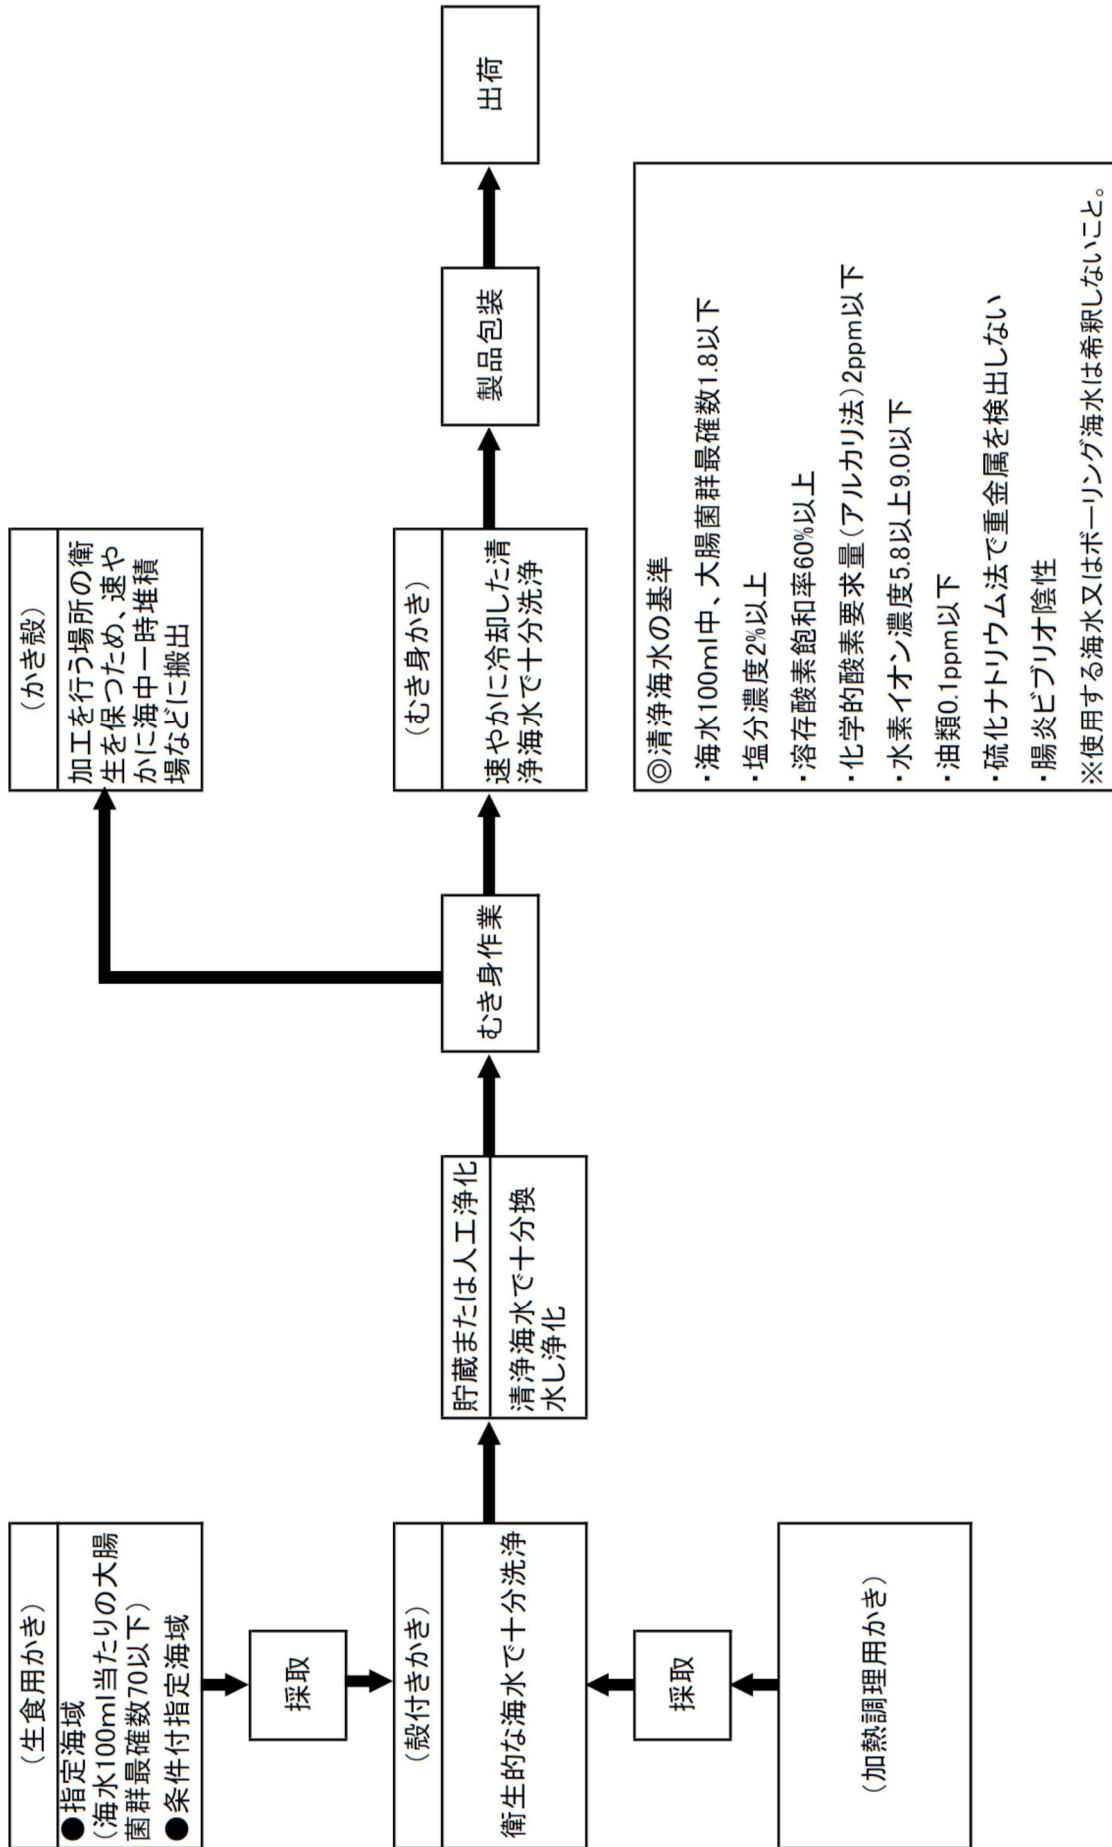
（生食用かき）
●指定海域
（海水100ml当たりの大腸菌群最確数70以下）
●条件付指定海域

採取

（加熱調理用かき）

採取

（殻付きかき）
衛生的な海水で十分洗浄

貯蔵または人工浄化
清浄海水で十分換水し浄化

むき身作業

（かき殻）
加工を行う場所の衛生を保つため、速やかに海中一時堆積場などに搬出

（むき身かき）
速やかに冷却した清浄海水で十分洗浄

製品包装

出荷

◎清浄海水の基準
・海水100ml中、大腸菌群最確数1.8以下
・塩分濃度2%以上
・溶存酸素飽和率60%以上
・化学的酸素要求量（アルカリ法）2ppm以下
・水素イオン濃度5.8以上9.0以下
・油類0.1ppm以下
・硫化ナトリウム法で重金属を検出しない
・腸炎ビブリオ陰性
※使用する海水又はボーリング海水は希釈しないこと。